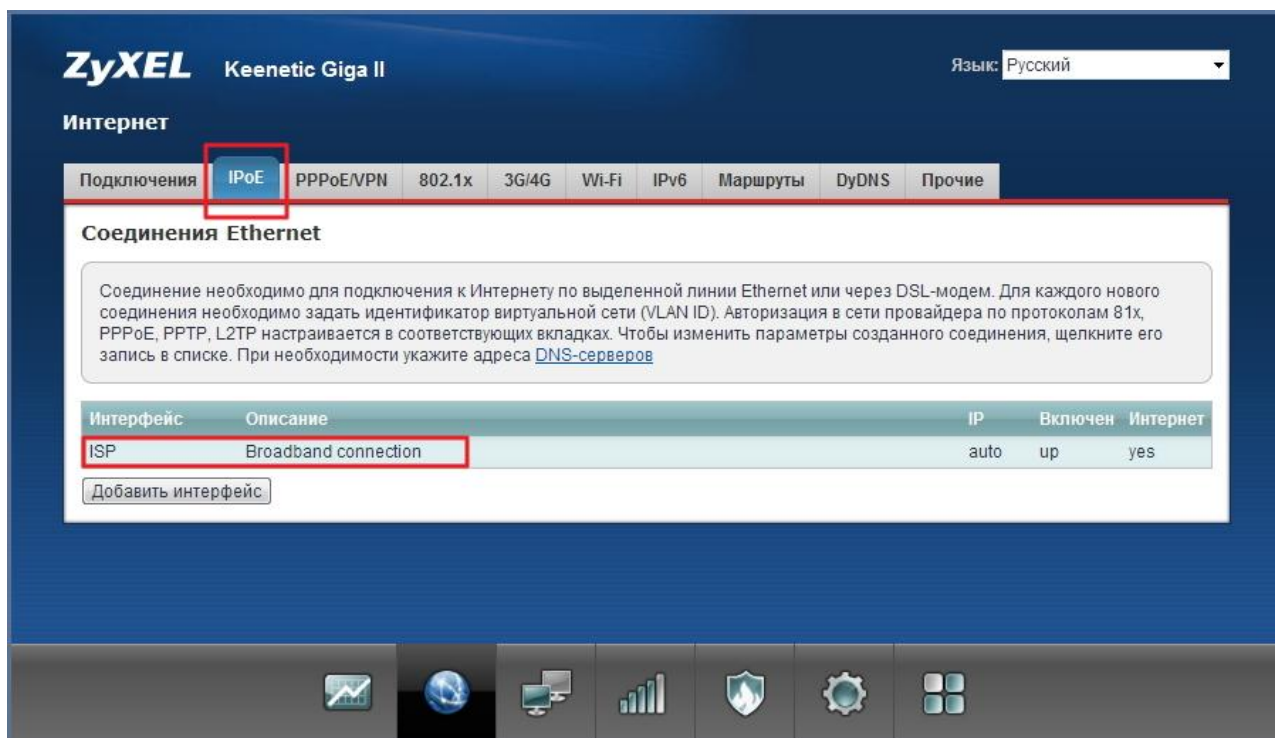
ZyXEL Keenetic Giga II

Язык: Русский

Интернет

Подключения | IPoE | PPPoE/VPN | 802.1x | 3G/4G | Wi-Fi | IPv6 | Маршруты | DyDNS | Прочие

Соединения Ethernet

Соединение необходимо для подключения к Интернету по выделенной линии Ethernet или через DSL-модем. Для каждого нового соединения необходимо задать идентификатор виртуальной сети (VLAN ID). Авторизация в сети провайдера по протоколам 81x, PPPoE, PPTP, L2TP настраивается в соответствующих вкладках. Чтобы изменить параметры созданного соединения, щелкните его запись в списке. При необходимости укажите адреса DNS-серверов

| Интерфейс | Описание | IP | Включен | Интернет |
|---|---|---|---|---|
| ISP | Broadband connection | auto | up | yes |

Добавить интерфейс